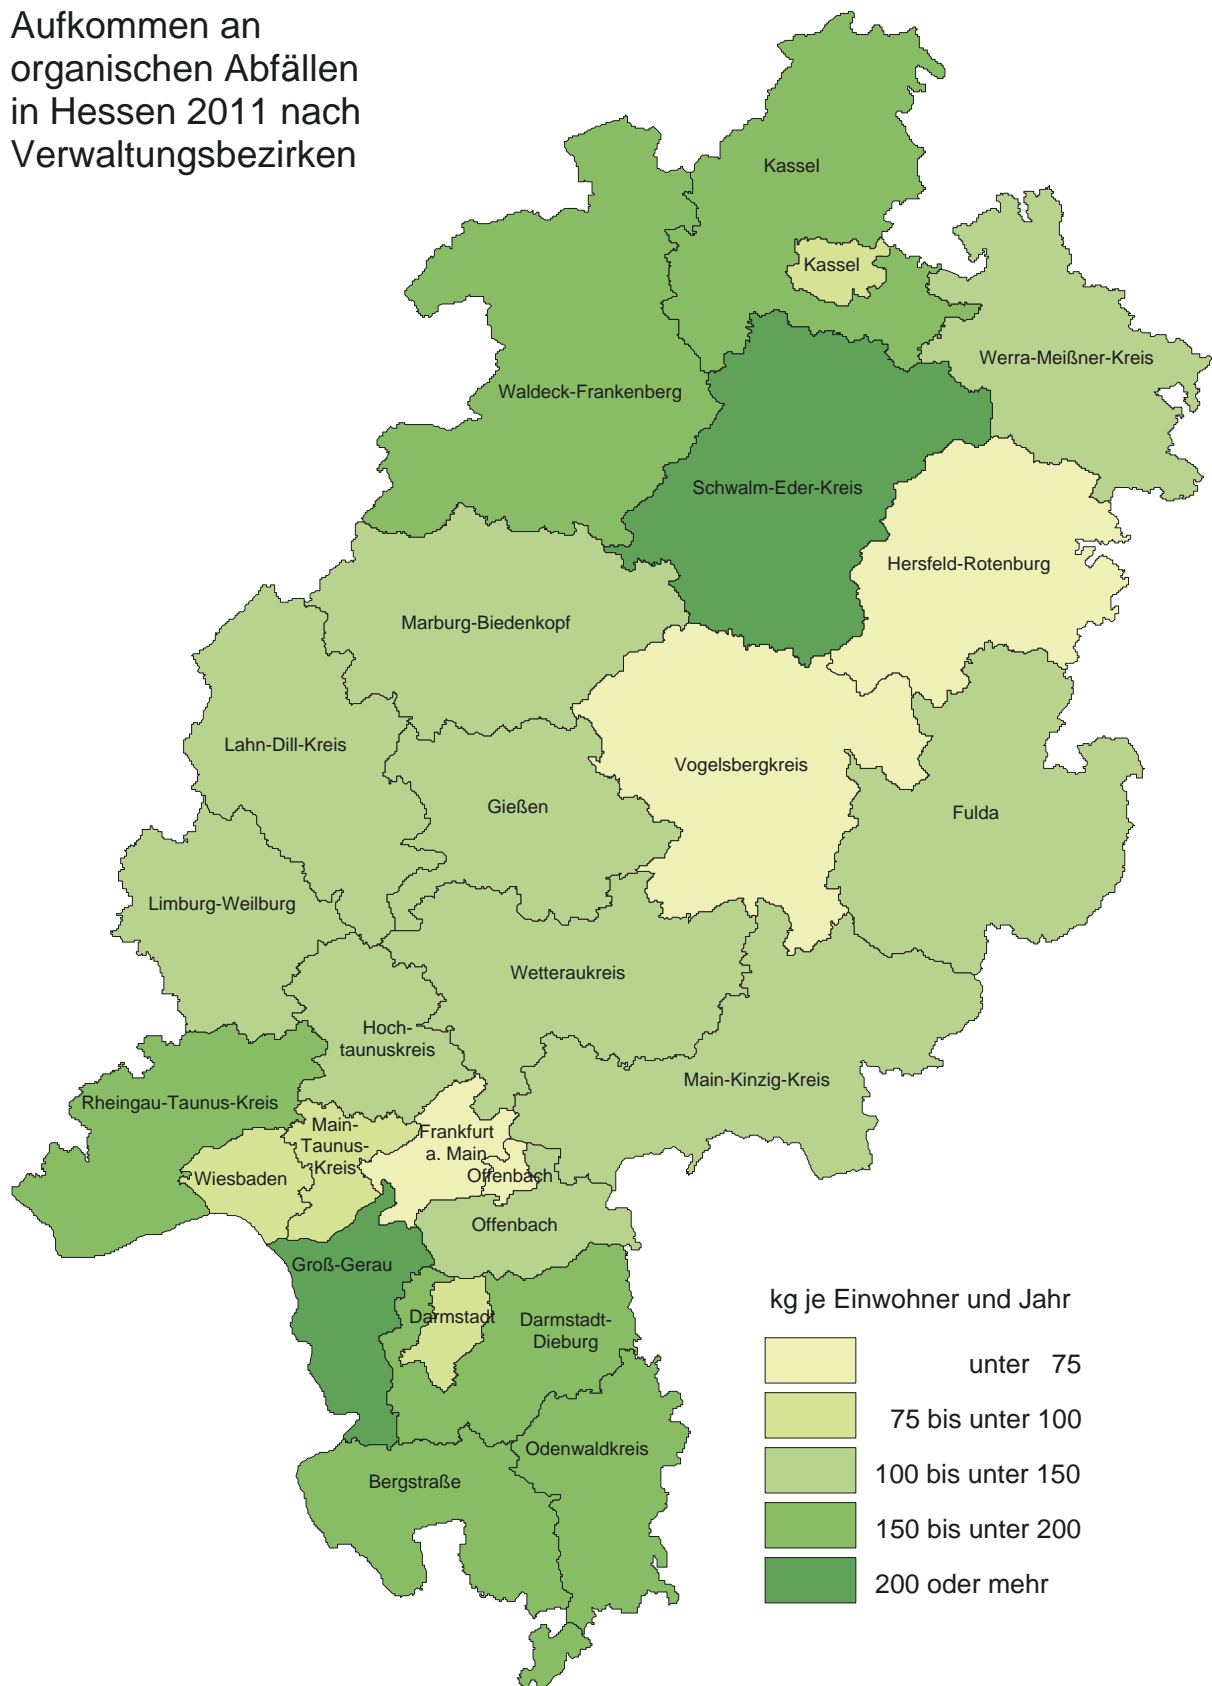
Aufkommen an organischen Abfällen in Hessen 2011 nach Verwaltungsbezirken

Kassel
Kassel
Werra-Meißner-Kreis
Waldeck-Frankenberg
Schwalm-Eder-Kreis
Hersfeld-Rotenburg
Marburg-Biedenkopf
Vogelsbergkreis
Lahn-Dill-Kreis
Gießen
Fulda
Limburg-Weilburg
Wetteraukreis
Hochtaunuskreis
Main-Kinzig-Kreis
Rheingau-Taunus-Kreis
Main-Taunus-Kreis
Frankfurt a. Main
Wiesbaden
Offenbach
Offenbach
Groß-Gerau
Darmstadt
Darmstadt-Dieburg
Odenwaldkreis
Bergstraße

kg je Einwohner und Jahr
unter 75
75 bis unter 100
100 bis unter 150
150 bis unter 200
200 oder mehr